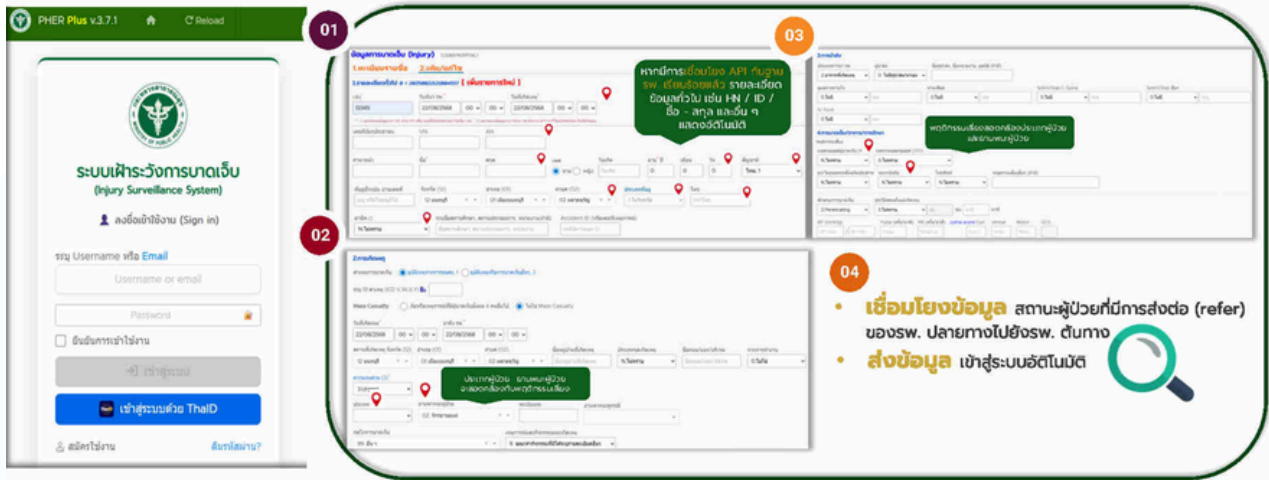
PHER Plus v.3.7.1 Reload

ระบบเฝ้าระวังการบาดเจ็บ
(Injury Surveillance System)

ลงชื่อเข้าใช้งาน (Sign in)

ระบุ Username หรือ Email
Username or email
Password
ยืนยันการเข้าใช้งาน
เข้าสู่ระบบ
เข้าสู่ระบบด้วย ThaID
สมัครใช้งาน
ลืมรหัสผ่าน?

01

ข้อมูลการบาดเจ็บ (Injury)
1.ตรวจสอบรายชื่อ 2.เพิ่ม/แก้ไข
[ เพิ่มรายการใหม่ ]

หากมีการเชื่อมโยง API กับฐาน รพ. เรียบร้อยแล้ว รายละเอียดข้อมูลทั่วไป เช่น HN / ID / ชื่อ - สกุล และอื่น ๆ แสดงอัตโนมัติ

03

พฤติกรรมเสี่ยงลงอัตโนมัติตามประเภทผู้ป่วยและยานพาหนะผู้ป่วย

02

2.การเกิดเหตุ
Mass Casualty

ประเภทผู้ป่วย ยานพาหนะผู้ป่วย จะลงอัตโนมัติกับพฤติกรรมเสี่ยง

04

• เชื่อมโยงข้อมูล สถานะผู้ป่วยที่มีการส่งต่อ (refer) ของรพ. ปลายทางไปยังรพ. ต้นทาง
• ส่งข้อมูล เข้าสู่ระบบอัตโนมัติ